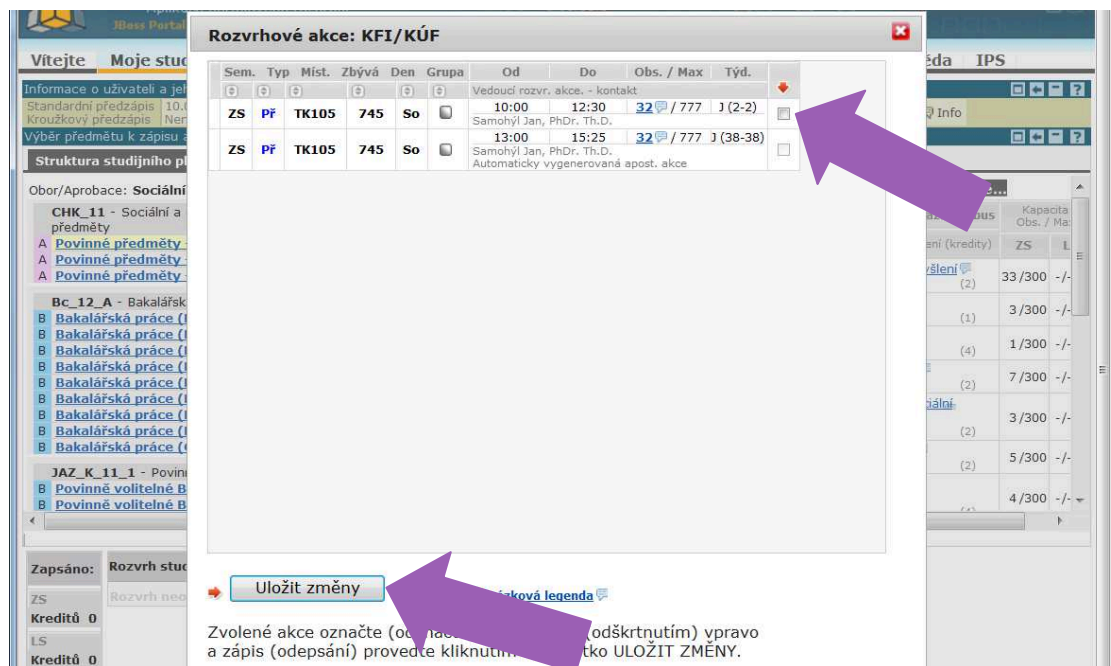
JBoss Portal

Vítejte Moje stud

Informace o uživateli a jeh
Standardní předzápis 10.0
Kroužkový předzápis Nen
Výběr předmětu k zápisu a

Struktura studijního pl

Obor/Aprobace: Sociální

CHK_11 - Sociální a předměty
A Povinné předměty
A Povinné předměty
A Povinné předměty

Bc_12_A - Bakalářsk
B Bakalářská práce (
B Bakalářská práce (
B Bakalářská práce (
B Bakalářská práce (
B Bakalářská práce (
B Bakalářská práce (
B Bakalářská práce (
B Bakalářská práce (
B Bakalářská práce (

JAZ_K_11_1 - Povin
B Povinně volitelné B
B Povinně volitelné B

Zapsáno:
ZS
Kreditů 0
LS
Kreditů 0

Rozvrh stud
Rozvrh neo

éda IPS
Info

Kapacita Obs. / Max
ZS
33 /300
3 /300
1 /300
7 /300
3 /300
5 /300
4 /300

Rozvrhové akce: KFI/KÚF

| Sem. | Typ | Míst. | Zbývá | Den | Grupa | Od | Do | Obs. / Max | Týd. | |
|---|---|---|---|---|---|---|---|---|---|---|
| | | | | | | Vedoucí rozvr. akce. - kontakt | | | | |
| ZS | Př | TK105 | 745 | So | | 10:00 Samohýl Jan, PhDr. Th.D. | 12:30 | 32 / 777 | J (2-2) | |
| ZS | Př | TK105 | 745 | So | | 13:00 Samohýl Jan, PhDr. Th.D. Automaticky vygenerovaná apost. akce | 15:25 | 32 / 777 | J (38-38) | |

Uložit změny

ková legenda

Zvolené akce označte (o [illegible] (odškrtnutím) vpravo a zápis (odepsání) proveďte kliknutím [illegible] tko ULOŽIT ZMĚNY.